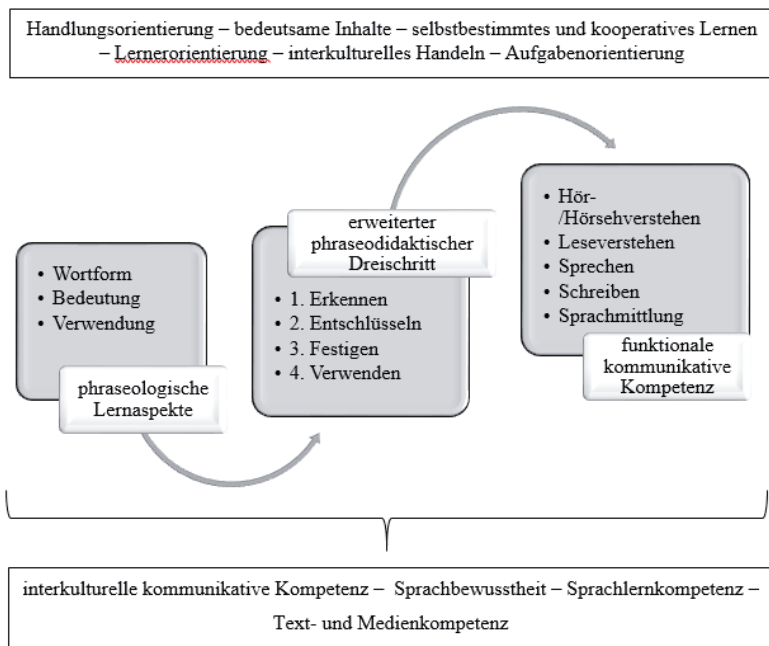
Handlungsorientierung – bedeutsame Inhalte – selbstbestimmtes und kooperatives Lernen – Lernerorientierung – interkulturelles Handeln – Aufgabenorientierung

• Wortform
• Bedeutung
• Verwendung

phraseologische Lernaspekte

erweiterter phraseodidaktischer Dreischritt

• 1. Erkennen
• 2. Entschlüsseln
• 3. Festigen
• 4. Verwenden

• Hör-/Hörsehverstehen
• Leseverstehen
• Sprechen
• Schreiben
• Sprachmittlung

funktionale kommunikative Kompetenz

interkulturelle kommunikative Kompetenz – Sprachbewusstheit – Sprachlernkompetenz – Text- und Medienkompetenz